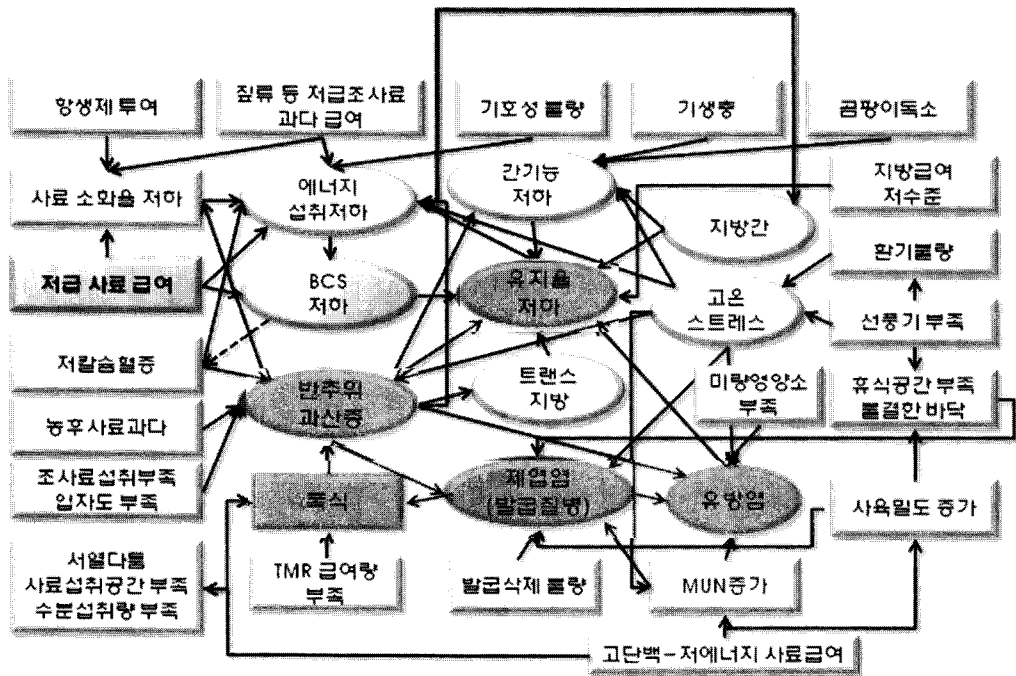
항생제 투여

짚류 등 저급조사료 과다 급여

기호성 불량

기생충

곰팡이독소

사료 소화율 저하

에너지 섭취저하

간기능 저하

지방간

지방급여 저수준

저급 사료 급여

BCS 저하

유지율 저하

고온 스트레스

환기불량

선풍기 부족

저칼슘혈증

반추위 과산증

트랜스 지방

미량영양소 부족

휴식공간 부족 불결한 바닥

농후사료과다

조사료섭취부족 입자도 부족

독식

제엽염 (발굽질병)

유방염

사육밀도 증가

서열다툼 사료섭취공간 부족 수분섭취량 부족

TMR 급여량 부족

발굽삭제 불량

MUN증가

고단백-저에너지 사료급여